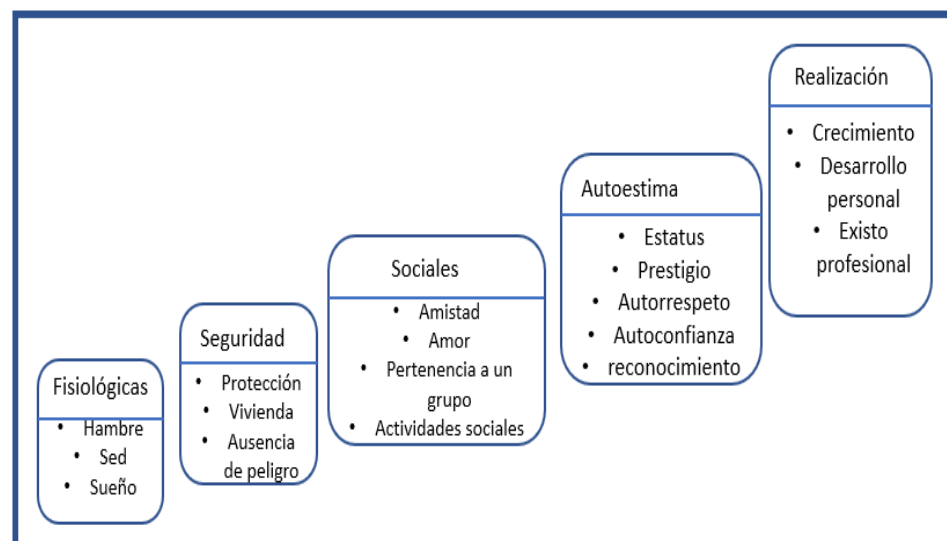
Fisiológicas

- Hambre
- Sed
- Sueño

Seguridad

- Protección
- Vivienda
- Ausencia de peligro

Sociales

- Amistad
- Amor
- Pertenencia a un grupo
- Actividades sociales

Autoestima

- Estatus
- Prestigio
- Autorrespeto
- Autoconfianza
- reconocimiento

Realización

- Crecimiento
- Desarrollo personal
- Existo profesional